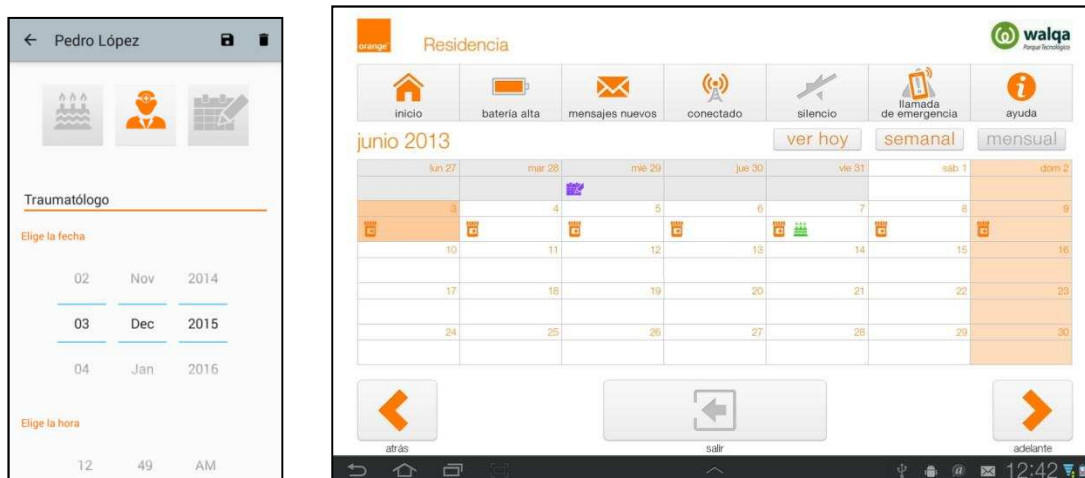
← Pedro López

Traumatólogo

Elige la fecha

| 02 | Nov | 2014 |
|---|---|---|
| 03 | Dec | 2015 |
| 04 | Jan | 2016 |

Elige la hora

| 12 | 49 | AM |
|---|---|---|

orange Residencia

walqa Parque Tecnológico

inicio | batería alta | mensajes nuevos | conectado | silencio | llamada de emergencia | ayuda

junio 2013

ver hoy | semanal | mensual

| lun 27 | mar 28 | mié 29 | jue 30 | vie 31 | sáb 1 | dom 2 |
|---|---|---|---|---|---|---|
| 3 | 4 | 5 | 6 | 7 | 8 | 9 |
| 10 | 11 | 12 | 13 | 14 | 15 | 16 |
| 17 | 18 | 19 | 20 | 21 | 22 | 23 |
| 24 | 25 | 26 | 27 | 28 | 29 | 30 |

atrás

salir

adelante

12:42